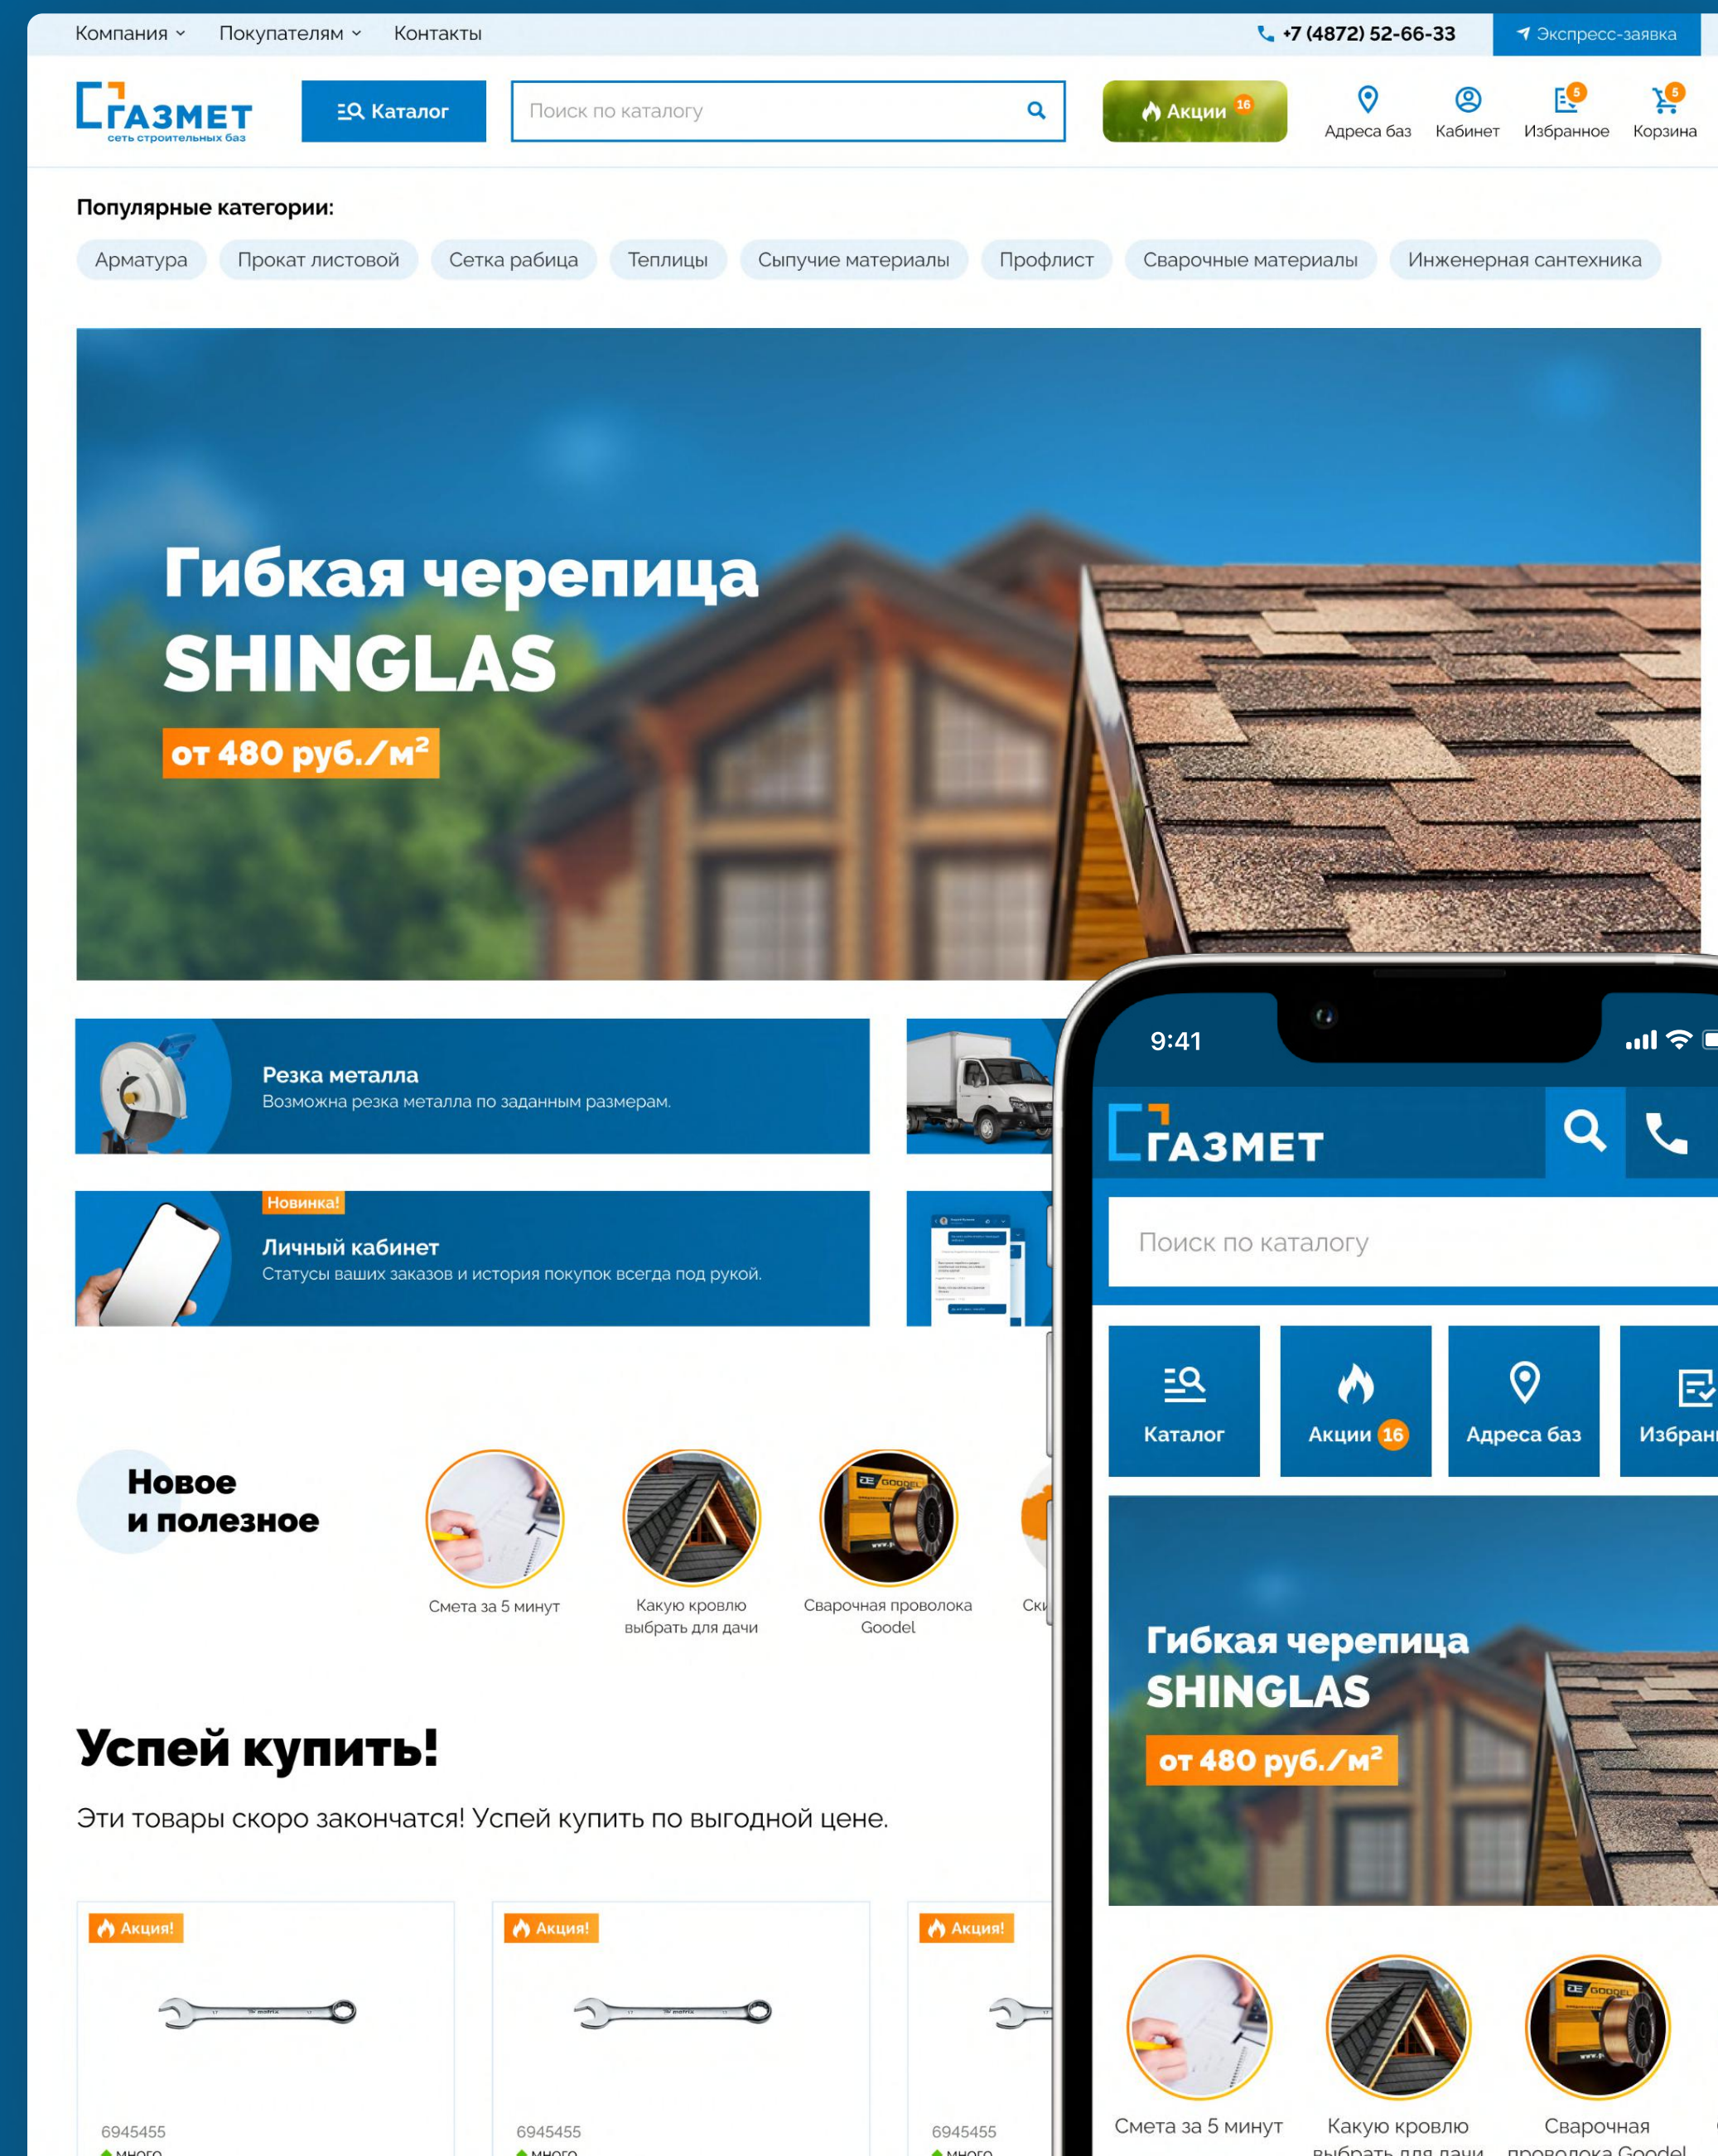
Компания Покупателям Контакты +7 (4872) 52-66-33 Экспресс-заявка

ГАЗМЕТ сеть строительных баз

Каталог

Поиск по каталогу

Акции 16

Адреса баз Кабинет 5 Избранное 5 Корзина

Популярные категории:

Арматура Прокат листовой Сетка рабица Теплицы Сыпучие материалы Профлист Сварочные материалы Инженерная сантехника

Гибкая черепица SHINGLAS

от 480 руб./м$^2$

Резка металла
Возможна резка металла по заданным размерам.

Новинка!
Личный кабинет
Статусы ваших заказов и история покупок всегда под рукой.

Новое и полезное

Смета за 5 минут

Какую кровлю выбрать для дачи

Сварочная проволока Goodel

Ск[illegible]

Успей купить!

Эти товары скоро закончатся! Успей купить по выгодной цене.

Акция!

6945455
много

Акция!

6945455
много

Акция!

6945455
много

9:41

ГАЗМЕТ

Поиск по каталогу

Каталог

Акции 16

Адреса баз

Избран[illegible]

Гибкая черепица SHINGLAS

от 480 руб./м$^2$

Смета за 5 минут

Какую кровлю выбрать для дачи

Сварочная проволока Goodel